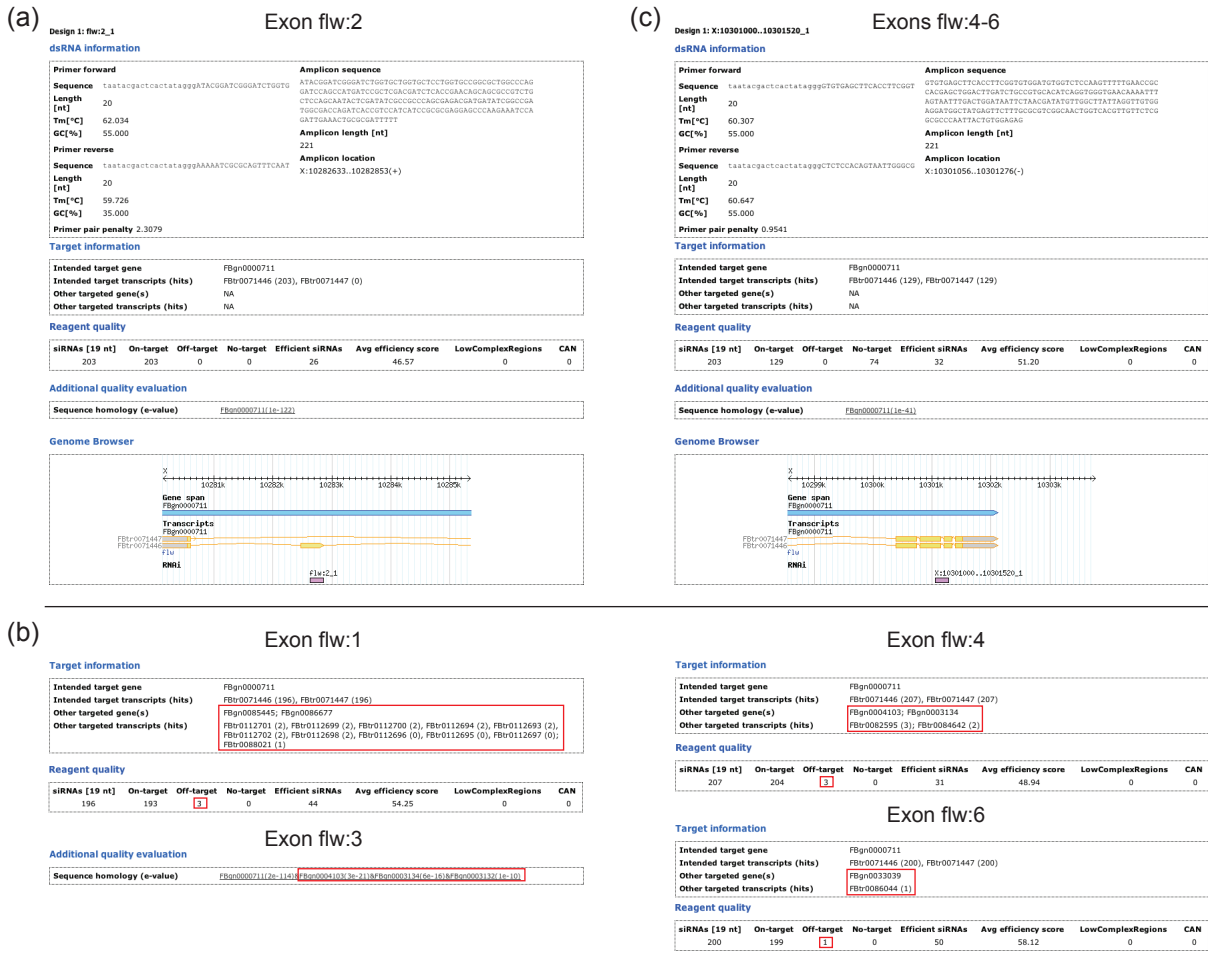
(a)

Design 1: flw:2_1

Exon flw:2

dsRNA information

Primer forward

Sequence taatacgactcactatagggATACGGATCGGGATCTGGTG
Length [nt] 20
Tm[°C] 62.034
GC[%] 55.000

Primer reverse

Sequence taatacgactcactatagggAAAAATCGCGCAGTTTCAAT
Length [nt] 20
Tm[°C] 59.726
GC[%] 35.000

Primer pair penalty 2.3079

Amplicon sequence

ATACGGATCGGGATCTGGTGCTGGTGCTCCTGGTGCCGGCGCTGGCCCAGGATCCAGCCATGATCCGCTCGACGATCTCACCGAACAGCAGCGCCGTCTGCTCCAGCAATACTCGATATCGCCGCCCAGCGAGACGATGATATCGGCCGATGGCGACCAGATCACCGTCCATCATCCGCGCGAGGAGCCCAAGAAATCCAGATTGAAACTGCGCGATTTTT

Amplicon length [nt]
221

Amplicon location
X:10282633..10282853(+)

Target information

Intended target gene FBgn0000711
Intended target transcripts (hits) FBtr0071446 (203), FBtr0071447 (0)
Other targeted gene(s) NA
Other targeted transcripts (hits) NA

Reagent quality

| siRNAs [19 nt] | On-target | Off-target | No-target | Efficient siRNAs | Avg efficiency score | LowComplexRegions | CAN |
|---|---|---|---|---|---|---|---|
| 203 | 203 | 0 | 0 | 26 | 46.57 | 0 | 0 |

Additional quality evaluation

Sequence homology (e-value) FBgn0000711(1e-122)

Genome Browser

X
10281k 10282k 10283k 10284k 10285k
Gene span
FBgn0000711
Transcripts
FBgn0000711
FBtr0071447
FBtr0071446
flw
RNAi
flw:2_1

(c)

Design 1: X:10301000..10301520_1

Exons flw:4-6

dsRNA information

Primer forward

Sequence taatacgactcactatagggGTGTGAGCTTCACCTTCGGT
Length [nt] 20
Tm[°C] 60.307
GC[%] 55.000

Primer reverse

Sequence taatacgactcactatagggCTCTCCACAGTAATTGGGCG
Length [nt] 20
Tm[°C] 60.647
GC[%] 55.000

Primer pair penalty 0.9541

Amplicon sequence

GTGTGAGCTTCACCTTCGGTGTGGATGTGGTCTCCAAGTTTTTGAACCGCCACGAGCTGGACTTGATCTGCCGTGCACATCAGGTGGGTGAACAAAATTTAGTAATTTGACTGGATAATTCTAACGATATGTTGGCTTATTAGGTTGTGGAGGATGGCTATGAGTTCTTTGCGCGTCGGCAACTGGTCACGTTGTTCTCGGCGCCCAATTACTGTGGAGAG

Amplicon length [nt]
221

Amplicon location
X:10301056..10301276(-)

Target information

Intended target gene FBgn0000711
Intended target transcripts (hits) FBtr0071446 (129), FBtr0071447 (129)
Other targeted gene(s) NA
Other targeted transcripts (hits) NA

Reagent quality

| siRNAs [19 nt] | On-target | Off-target | No-target | Efficient siRNAs | Avg efficiency score | LowComplexRegions | CAN |
|---|---|---|---|---|---|---|---|
| 203 | 129 | 0 | 74 | 32 | 51.20 | 0 | 0 |

Additional quality evaluation

Sequence homology (e-value) FBgn0000711(1e-41)

Genome Browser

X
10299k 10300k 10301k 10302k 10303k
Gene span
FBgn0000711
Transcripts
FBgn0000711
FBtr0071447
FBtr0071446
flw
RNAi
X:10301000..10301520_1

(b)

Exon flw:1

Target information

Intended target gene FBgn0000711
Intended target transcripts (hits) FBtr0071446 (196), FBtr0071447 (196)
Other targeted gene(s) FBgn0085445; FBgn0086677
Other targeted transcripts (hits) FBtr0112701 (2), FBtr0112699 (2), FBtr0112700 (2), FBtr0112694 (2), FBtr0112693 (2), FBtr0112702 (2), FBtr0112698 (2), FBtr0112696 (0), FBtr0112695 (0), FBtr0112697 (0); FBtr0088021 (1)

Reagent quality

| siRNAs [19 nt] | On-target | Off-target | No-target | Efficient siRNAs | Avg efficiency score | LowComplexRegions | CAN |
|---|---|---|---|---|---|---|---|
| 196 | 193 | 3 | 0 | 44 | 54.25 | 0 | 0 |

Exon flw:3

Additional quality evaluation

Sequence homology (e-value) FBgn0000711(2e-114)&FBgn0004103(3e-21)&FBgn0003134(6e-16)&FBgn0003132(1e-10)

Exon flw:4

Target information

Intended target gene FBgn0000711
Intended target transcripts (hits) FBtr0071446 (207), FBtr0071447 (207)
Other targeted gene(s) FBgn0004103; FBgn0003134
Other targeted transcripts (hits) FBtr0082595 (3); FBtr0084642 (2)

Reagent quality

| siRNAs [19 nt] | On-target | Off-target | No-target | Efficient siRNAs | Avg efficiency score | LowComplexRegions | CAN |
|---|---|---|---|---|---|---|---|
| 207 | 204 | 3 | 0 | 31 | 48.94 | 0 | 0 |

Exon flw:6

Target information

Intended target gene FBgn0000711
Intended target transcripts (hits) FBtr0071446 (200), FBtr0071447 (200)
Other targeted gene(s) FBgn0033039
Other targeted transcripts (hits) FBtr0086044 (1)

Reagent quality

| siRNAs [19 nt] | On-target | Off-target | No-target | Efficient siRNAs | Avg efficiency score | LowComplexRegions | CAN |
|---|---|---|---|---|---|---|---|
| 200 | 199 | 1 | 0 | 50 | 58.12 | 0 | 0 |